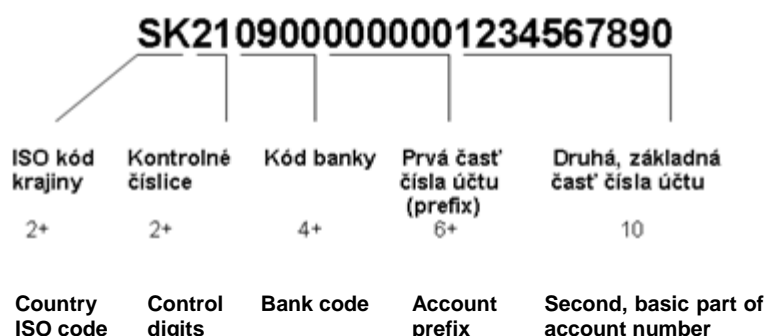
SK2109000000001234567890

ISO kód krajiny

Kontrolné číslice

Kód banky

Prvá časť čísla účtu (prefix)

Druhá, základná časť čísla účtu

2+

2+

4+

6+

10

Country ISO code

Control digits

Bank code

Account prefix

Second, basic part of account number